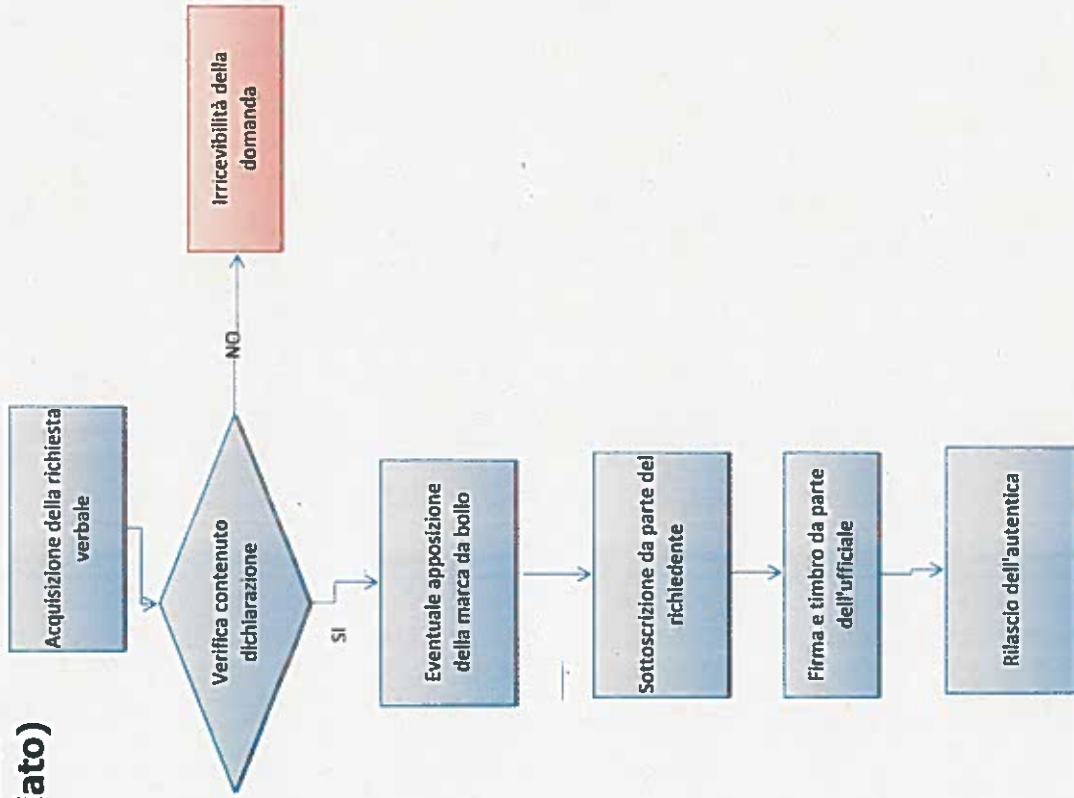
ato)

Acquisizione della richiesta verbale

Verifica contenuto dichiarazione

NO

Irricevibilità della domanda

SI

Eventuale apposizione della marca da bollo

Sottoscrizione da parte del richiedente

Firma e timbro da parte dell'ufficiale

Rilascio dell'autentica